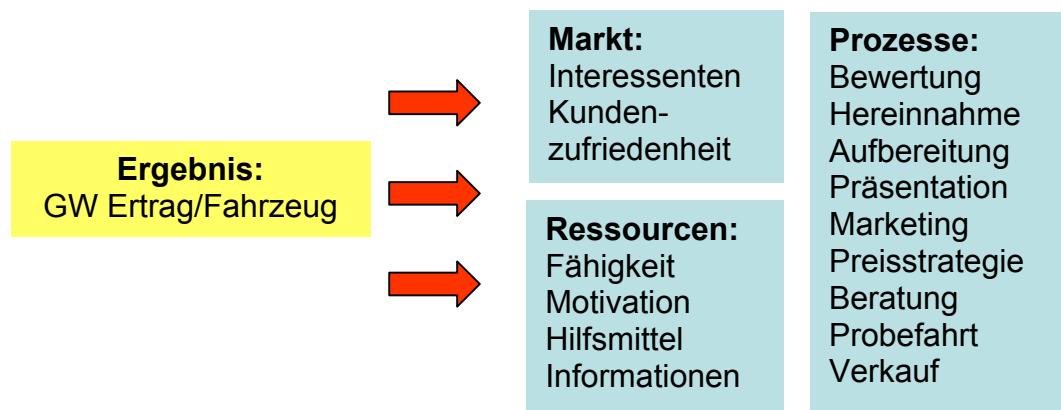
Ergebnis:
GW Ertrag/Fahrzeug

Markt:
Interessenten
Kundenzufriedenheit

Ressourcen:
Fähigkeit
Motivation
Hilfsmittel
Informationen

Prozesse:
Bewertung
Hereinnahme
Aufbereitung
Präsentation
Marketing
Preisstrategie
Beratung
Probefahrt
Verkauf